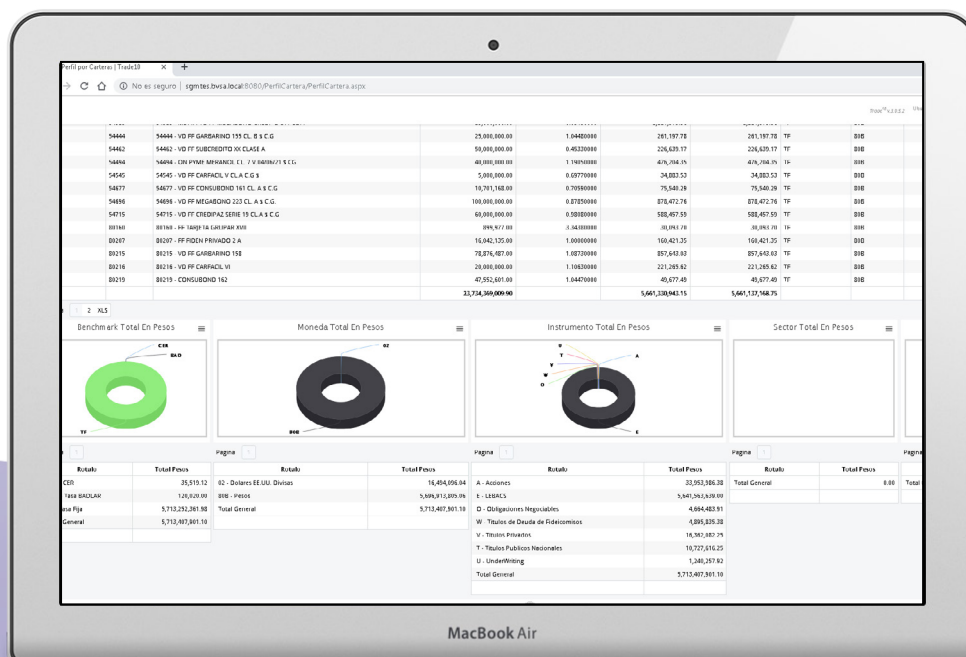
Perfil por Carteras | Trade10 ×  +

No es seguro | sgmtes.bvsa.local:8080/PerfilCartera/PerfilCartera.aspx

| | | | | | | | |
|---|---|---|---|---|---|---|---|
| 54444 | 54444 - VD FF GARBARINO 155 CL. B $ C.G | 25,000,000.00 | 1.04480000 | 261,197.78 | 261,197.78 | TF | BOB |
| 54462 | 54462 - VD FF SUBCREDITO XX CLASE A | 50,000,000.00 | 0.45330000 | 226,639.17 | 226,639.17 | TF | BOB |
| 54494 | 54494 - ON PYME MERANOL CL. 7 V.8A0B271 $ C.G | 40,000,000.00 | 1.19040000 | 476,204.35 | 476,204.35 | TF | BOB |
| 54545 | 54545 - VD FF CARFACIL V CL.A C.G $ | 5,000,000.00 | 0.69770000 | 34,883.53 | 34,883.53 | TF | BOB |
| 54677 | 54677 - VD FF CONSUBOND 161 CL. A $ C.G | 10,701,168.00 | 0.70590000 | 75,540.29 | 75,540.29 | TF | BOB |
| 54696 | 54696 - VD FF MEGABONO 223 CL. A $ C.G. | 100,000,000.00 | 0.87850000 | 878,472.76 | 878,472.76 | TF | BOB |
| 54715 | 54715 - VD FF CREDIPAZ SERIE 19 CL.A $ C.G | 60,000,000.00 | 0.98080000 | 588,457.59 | 588,457.59 | TF | BOB |
| 80160 | 80160 - FF TARJETA GRUPAR XVII | 899,977.00 | 3.34380000 | 30,093.70 | 30,093.70 | TF | BOB |
| 80207 | 80207 - FF FIDEN PRIVADO 2 A | 16,042,135.00 | 1.00000000 | 160,421.35 | 160,421.35 | TF | BOB |
| 80215 | 80215 - VD FF GARBARINO 158 | 78,876,487.00 | 1.08730000 | 857,643.83 | 857,643.83 | TF | BOB |
| 80216 | 80216 - VD FF CARFACIL VI | 20,000,000.00 | 1.10630000 | 221,265.62 | 221,265.62 | TF | BOB |
| 80219 | 80219 - CONSUBOND 162 | 47,552,601.00 | 1.04470000 | 49,677.49 | 49,677.49 | TF | BOB |
| | | 23,734,369,009.90 | | 5,661,330,943.15 | 5,661,137,168.75 | | |

2 XLS

Benchmark Total En Pesos
CER
BAD
TF

Moneda Total En Pesos
02
BOB

Instrumento Total En Pesos
U
T
A
V
W
D
E

Sector Total En Pesos

Pagina

| Rotulo | Total Pesos |
|---|---|
| CER | 35,519.12 |
| Tasa BADLAR | 120,020.00 |
| Tasa Fija | 5,713,252,361.98 |
| General | 5,713,407,901.10 |

Pagina

| Rotulo | Total Pesos |
|---|---|
| 02 - Dolares EE.UU. Divisas | 16,494,096.04 |
| 80B - Pesos | 5,696,913,805.06 |
| Total General | 5,713,407,901.10 |

Pagina

| Rotulo | Total Pesos |
|---|---|
| A - Acciones | 33,953,986.38 |
| E - LEBACS | 5,641,562,639.00 |
| D - Obligaciones Negociables | 4,664,483.91 |
| W - Titulos de Deuda de Fideicomisos | 4,895,835.38 |
| V - Titulos Privados | 16,382,682.25 |
| T - Titulos Publicos Nacionales | 10,727,616.25 |
| U - UnderWriting | 1,240,257.92 |
| Total General | 5,713,407,901.10 |

Pagina

| Rotulo | Total Pesos |
|---|---|
| Total General | 0.00 |

Pagina
Total

MacBook Air